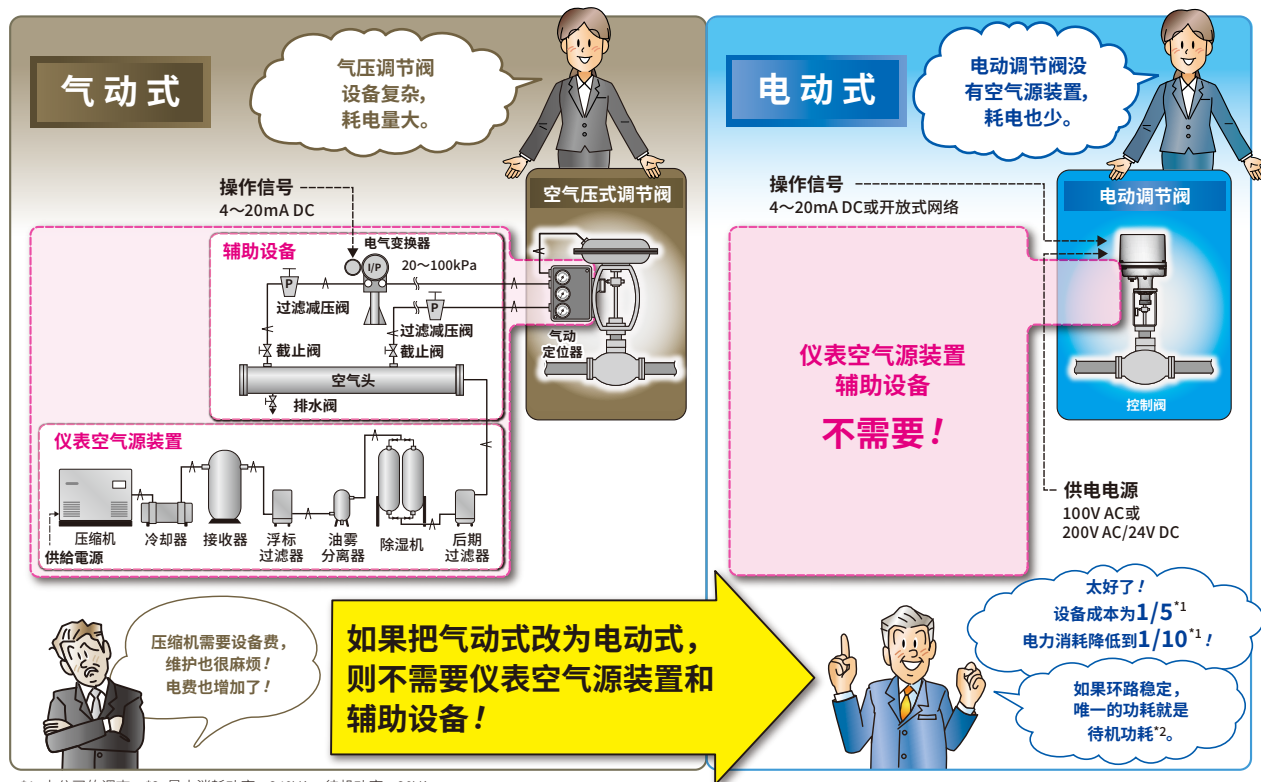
气动式

气压调节阀设备复杂，耗电量大。

操作信号
4～20mA DC

空气压式调节阀

辅助设备

电气变换器

I/P

20～100kPa

P

过滤减压阀

P

过滤减压阀

气动定位器

截止阀

截止阀

空气头

排水阀

仪表空气源装置

压缩机

供給電源

冷却器

接收器

浮标过滤器

油雾分离器

除湿机

后期过滤器

压缩机需要设备费，维护也很麻烦！电费也增加了！

如果把气动式改为电动式，则不需要仪表空气源装置和辅助设备！

电动式

电动调节阀没有空气源装置，耗电也少。

操作信号
4～20mA DC或开放式网络

电动调节阀

仪表空气源装置
辅助设备
不需要！

控制阀

供电电源
100V AC或
200V AC/24V DC

太好了！
设备成本为1/5*1
电力消耗降低到1/10*1！

如果环路稳定，唯一的功耗就是待机功耗*2。

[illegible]